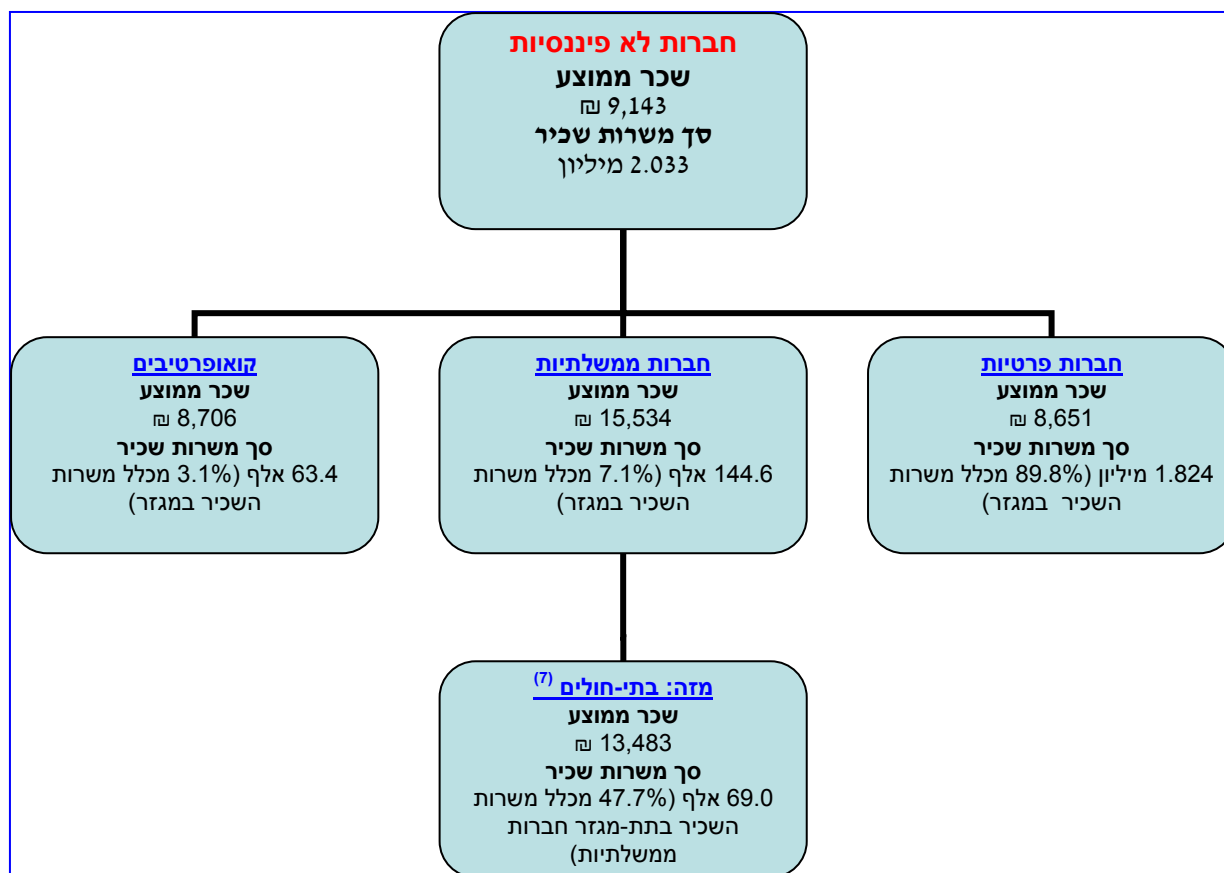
חברות לא פיננסיות
שכר ממוצע
9,143 ₪
סך משרות שכיר
2.033 מיליון

חברות פרטיות
שכר ממוצע
8,651 ₪
סך משרות שכיר
1.824 מיליון (89.8% מכלל משרות השכיר במגזר)

חברות ממשלתיות
שכר ממוצע
15,534 ₪
סך משרות שכיר
144.6 אלף (7.1% מכלל משרות השכיר במגזר)

קואופרטיבים
שכר ממוצע
8,706 ₪
סך משרות שכיר
63.4 אלף (3.1% מכלל משרות השכיר במגזר)

מזה: בתי-חולים $^{(7)}$
שכר ממוצע
13,483 ₪
סך משרות שכיר
69.0 אלף (47.7% מכלל משרות השכיר בתת-מגזר חברות ממשלתיות)